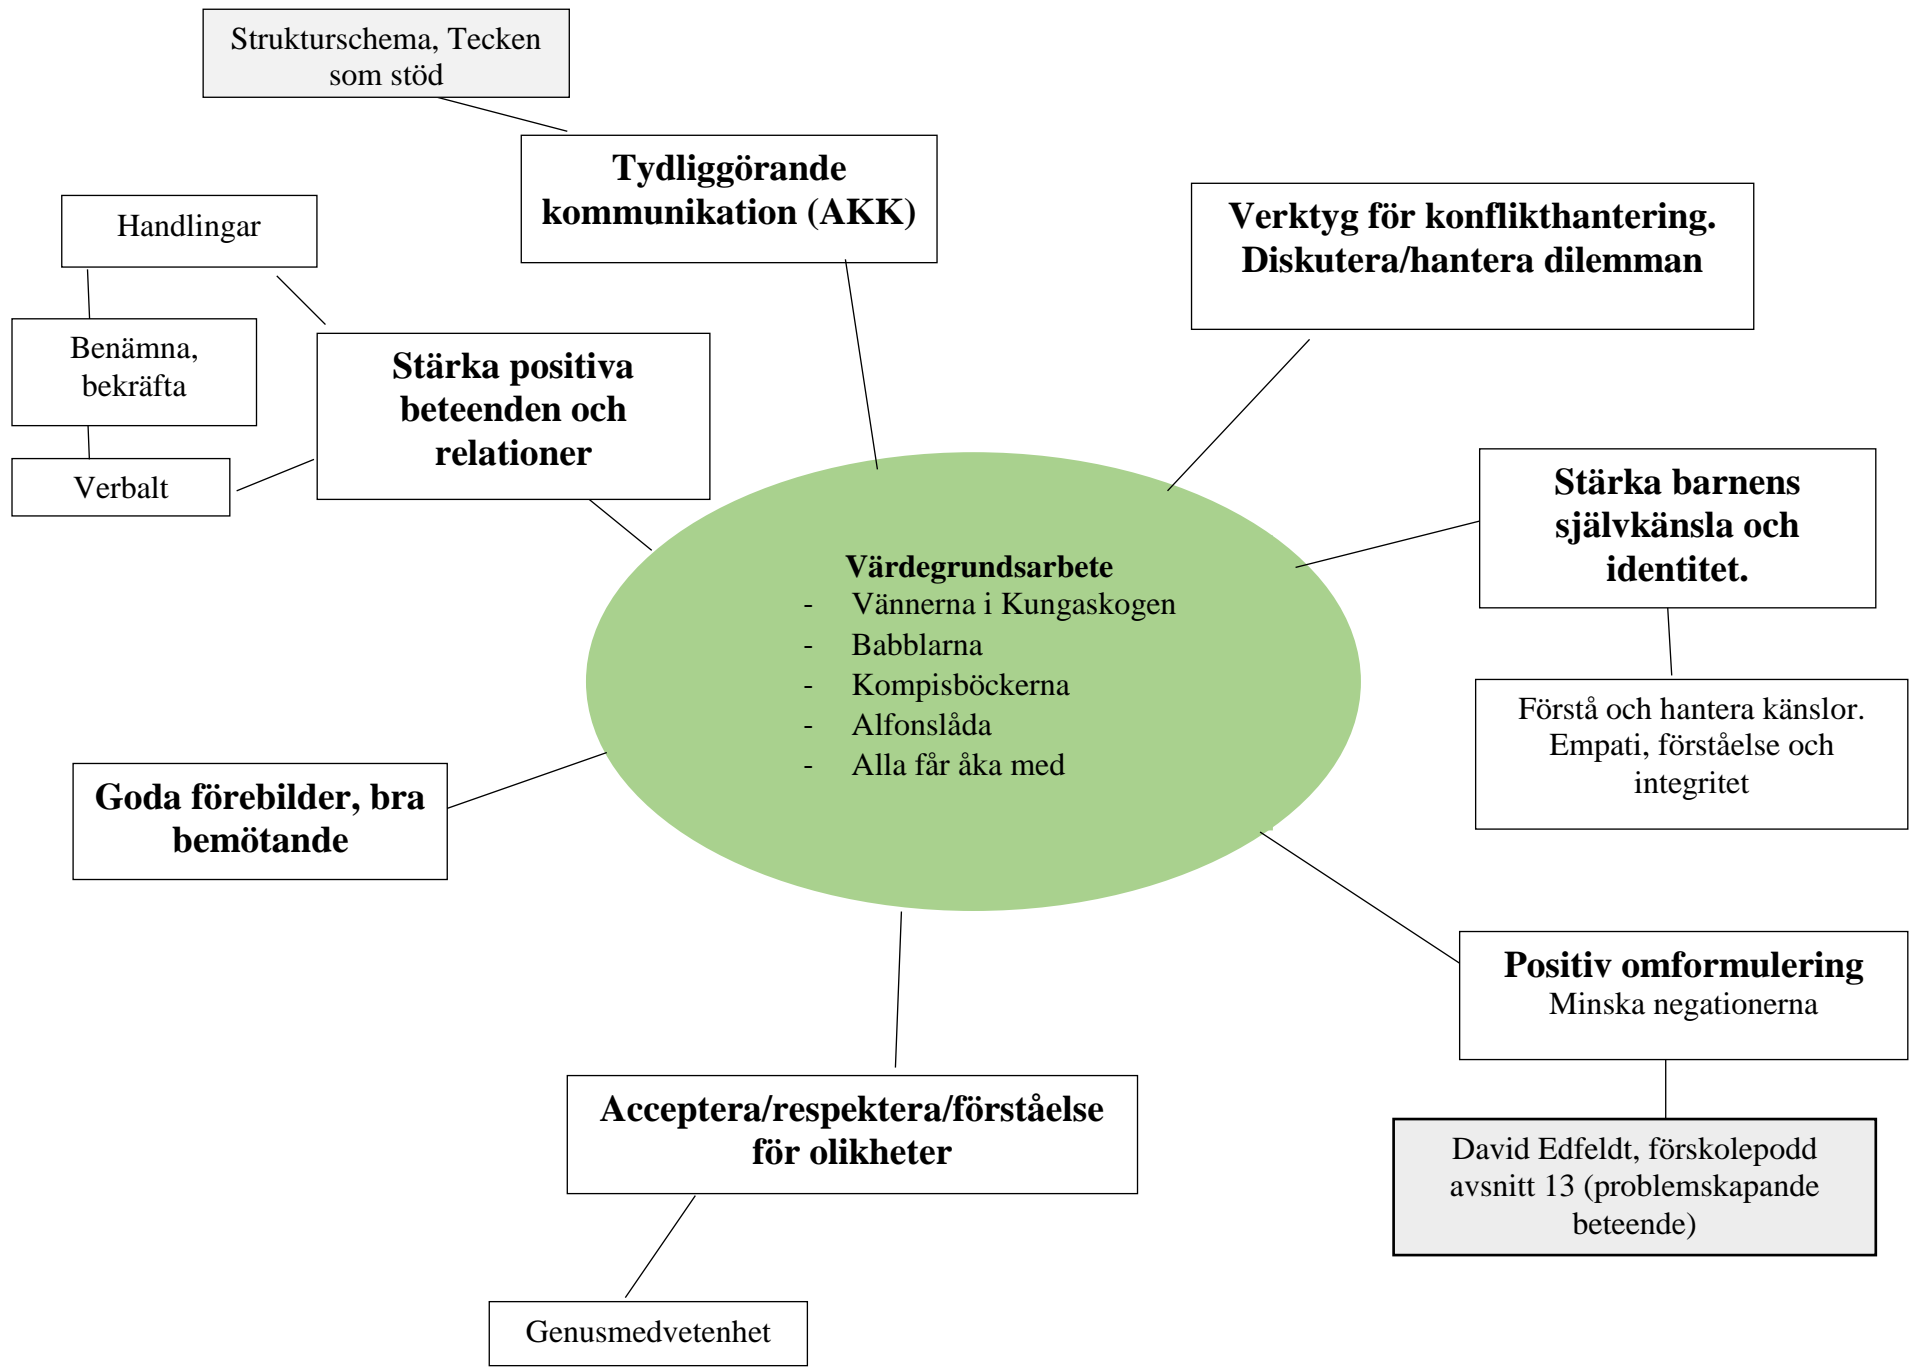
Strukturschema, Tecken som stöd

Tydliggörande kommunikation (AKK)

Handlingar

Benämna, bekräfta

Verbalt

Stärka positiva beteenden och relationer

Verktyg för konflikthantering. Diskutera/hantera dilemman

Värdegrundsarbete
- Vännerna i Kungaskogen
- Babblarna
- Kompisböckerna
- Alfonslåda
- Alla får åka med

Stärka barnens självkänsla och identitet.

Förstå och hantera känslor. Empati, förståelse och integritet

Goda förebilder, bra bemötande

Positiv omformulering
Minska negationerna

David Edfeldt, förskolepodd avsnitt 13 (problemskapande beteende)

Acceptera/respektera/förståelse för olikheter

Genusmedvetenhet